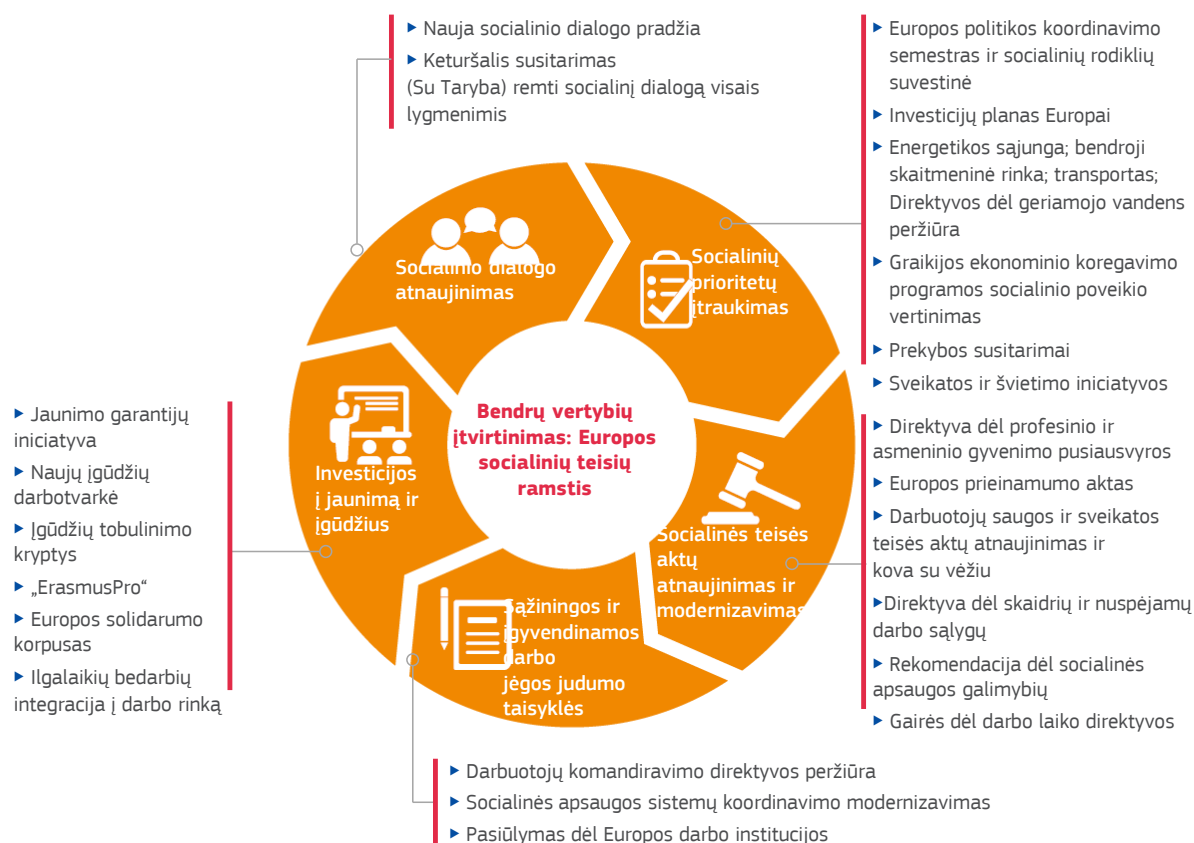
▶ Nauja socialinio dialogo pradžia
▶ Keturšalis susitarimas (Su Taryba) remti socialinį dialogą visais lygmenimis

▶ Europos politikos koordinavimo semestras ir socialinių rodiklių suvestinė
▶ Investicijų planas Europai
▶ Energetikos sąjunga; bendroji skaitmeninė rinka; transportas; Direktyvos dėl geriamojo vandens peržiūra
▶ Graikijos ekonominio koregavimo programos socialinio poveikio vertinimas
▶ Prekybos susitarimai
▶ Sveikatos ir švietimo iniciatyvos

Socialinio dialogo atnaujinimas

Socialinių prioritetų įtraukimas

Bendrų vertybių įtvirtinimas: Europos socialinių teisių ramstis

Investicijos į jaunimą ir įgūdžius

Socialinės teisės aktų atnaujinimas ir modernizavimas

Sąžiningos ir įgyvendinamos darbo jėgos judumo taisyklės

▶ Jaunimo garantijų iniciatyva
▶ Naujų įgūdžių darbotvarkė
▶ Įgūdžių tobulinimo kryptys
▶ „ErasmusPro“
▶ Europos solidarumo korpusas
▶ Ilgalaikių bedarbių integracija į darbo rinką

▶ Direktyva dėl profesinio ir asmeninio gyvenimo pusiausvyros
▶ Europos prieinamumo aktas
▶ Darbuotojų saugos ir sveikatos teisės aktų atnaujinimas ir kova su vėžiu
▶Direktyva dėl skaidrių ir nuspėjamų darbo sąlygų
▶ Rekomendacija dėl socialinės apsaugos galimybių
▶ Gairės dėl darbo laiko direktyvos

▶ Darbuotojų komandiravimo direktyvos peržiūra
▶ Socialinės apsaugos sistemų koordinavimo modernizavimas
▶ Pasiūlymas dėl Europos darbo institucijos